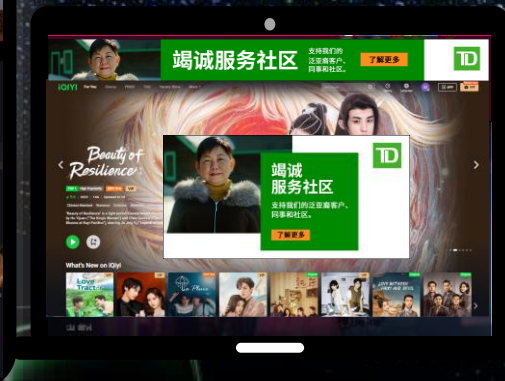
竭诚服务社区

支持我们的泛亚裔客户、同事和社区。

了解更多

TD

iQIYI For You

Beauty of Resilience

What's New on iQIYI

竭诚服务社区

支持我们的泛亚裔客户、同事和社区。

了解更多

TD

Love Tractor

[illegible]

Love Between Fairy and Devil